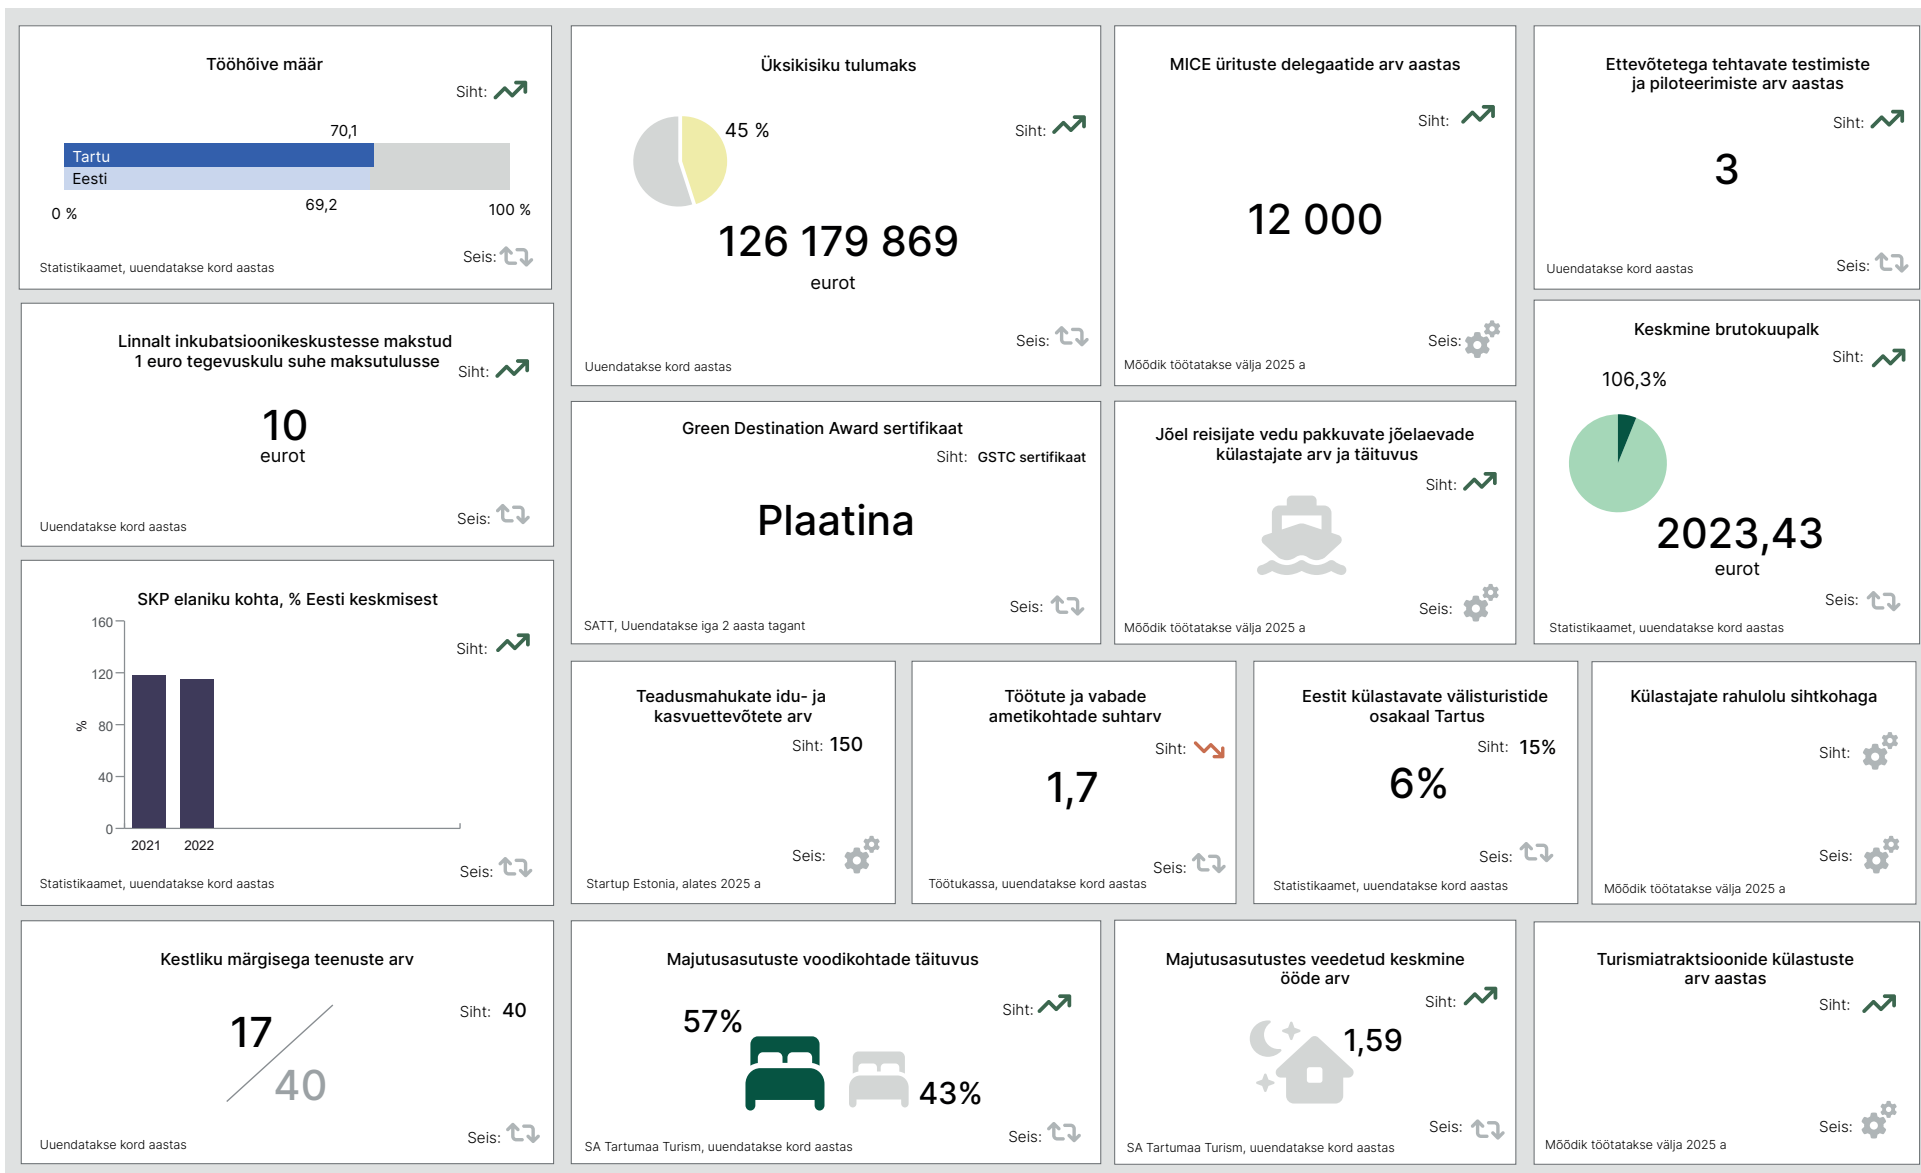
Tööhõive määr

Siht:

70,1

Tartu

Eesti

0 %

69,2

100 %

Seis:

Statistikaamet, uuendatakse kord aastas

Üksikisiku tulumaks

45 %

Siht:

126 179 869

eurot

Seis:

Uuendatakse kord aastas

MICE ürituste delegaatide arv aastas

Siht:

12 000

Seis:

Mõõdik töötatakse välja 2025 a

Ettevõtetega tehtavate testimiste ja piloteerimiste arv aastas

Siht:

3

Uuendatakse kord aastas

Seis:

Linnalt inkubatsioonikeskustesse makstud 1 euro tegevuskulu suhe maksutulusse

Siht:

10

eurot

Uuendatakse kord aastas

Seis:

Green Destination Award sertifikaat

Siht: GSTC sertifikaat

Plaatina

Seis:

SATT, Uuendatakse iga 2 aasta tagant

Jõel reisijate vedu pakkuvate jõelaevade külastajate arv ja täituvus

Siht:

Seis:

Mõõdik töötatakse välja 2025 a

Keskmine brutokuupalk

Siht:

106,3%

2023,43

eurot

Seis:

Statistikaamet, uuendatakse kord aastas

SKP elaniku kohta, % Eesti keskmisest

160

120

%

80

40

0

2021

2022

Siht:

Seis:

Statistikaamet, uuendatakse kord aastas

Teadusmahukate idu- ja kasvuettevõtete arv

Siht: 150

Seis:

Startup Estonia, alates 2025 a

Töötute ja vabade ametikohtade suhtarv

Siht:

1,7

Seis:

Töötukassa, uuendatakse kord aastas

Eestit külastavate välisturistide osakaal Tartus

Siht: 15%

6%

Seis:

Statistikaamet, uuendatakse kord aastas

Külastajate rahulolu sihtkohaga

Siht:

Seis:

Mõõdik töötatakse välja 2025 a

Kestliku märgisega teenuste arv

17

40

Siht: 40

Uuendatakse kord aastas

Seis:

Majutusasutuste voodikohtade täituvus

57%

Siht:

43%

Seis:

SA Tartumaa Turism, uuendatakse kord aastas

Majutusasutustes veedetud keskmine ööde arv

Siht:

1,59

Seis:

SA Tartumaa Turism, uuendatakse kord aastas

Turismiatraktsioonide külastuste arv aastas

Siht:

Seis:

Mõõdik töötatakse välja 2025 a